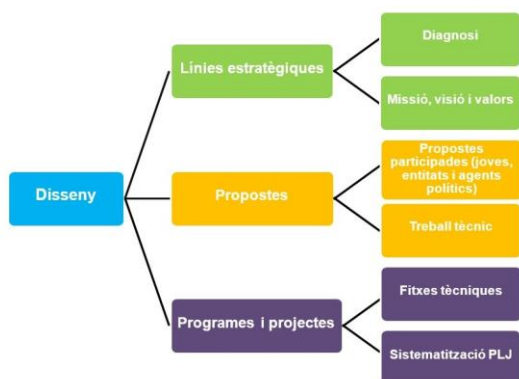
Disseny

Línies estratègiques

Diagnosi

Missió, visió i valors

Propostes

Propostes participades (joves, entitats i agents polítics)

Treball tècnic

Programes i projectes

Fitxes tècniques

Sistematització PLJ